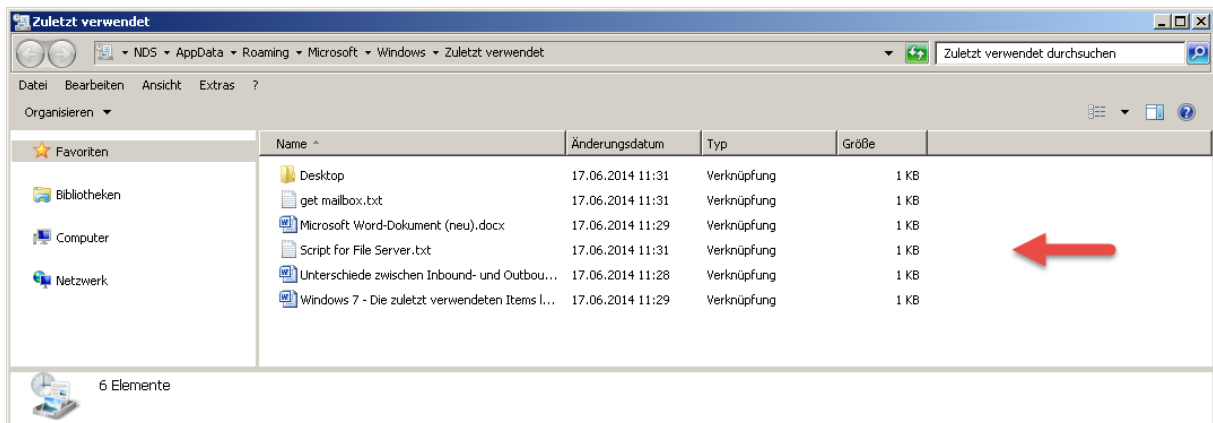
Zuletzt verwendet

▸ NDS ▸ AppData ▸ Roaming ▸ Microsoft ▸ Windows ▸ Zuletzt verwendet

Zuletzt verwendet durchsuchen

Datei Bearbeiten Ansicht Extras ?

Organisieren ▼

Favoriten

Bibliotheken

Computer

Netzwerk

| Name | Änderungsdatum | Typ | Größe |
|---|---|---|---|
| Desktop | 17.06.2014 11:31 | Verknüpfung | 1 KB |
| get mailbox.txt | 17.06.2014 11:31 | Verknüpfung | 1 KB |
| Microsoft Word-Dokument (neu).docx | 17.06.2014 11:29 | Verknüpfung | 1 KB |
| Script for File Server.txt | 17.06.2014 11:31 | Verknüpfung | 1 KB |
| Unterschiede zwischen Inbound- und Outbou... | 17.06.2014 11:28 | Verknüpfung | 1 KB |
| Windows 7 - Die zuletzt verwendeten Items l... | 17.06.2014 11:29 | Verknüpfung | 1 KB |

6 Elemente